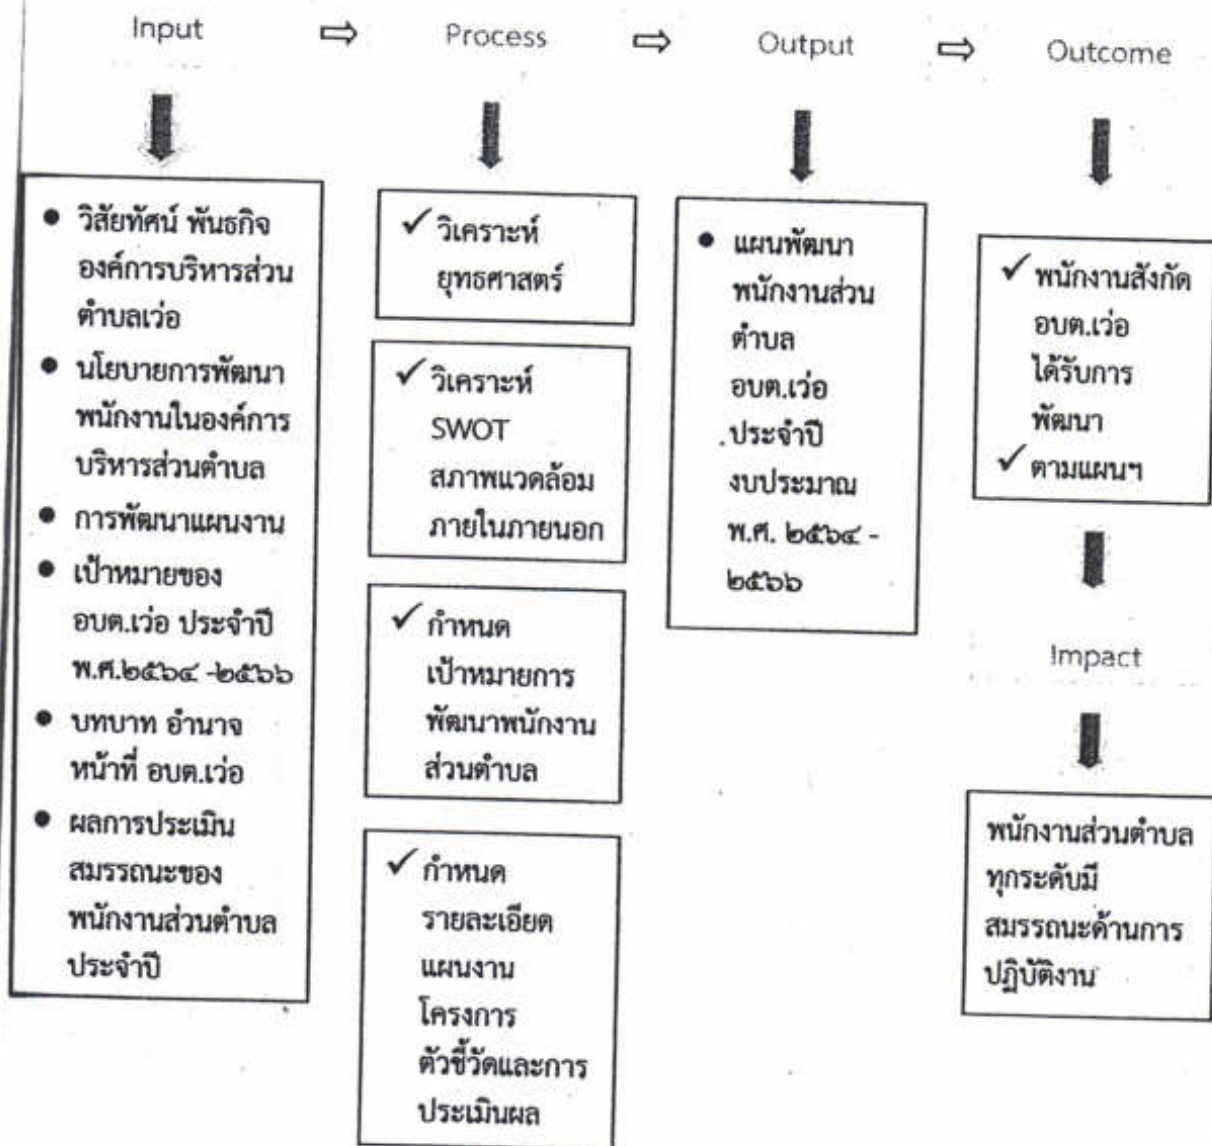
Input ⇨ Process ⇨ Output ⇨ Outcome

• วิสัยทัศน์ พันธกิจ องค์การบริหารส่วนตำบลเว่อ
• นโยบายการพัฒนาพนักงานในองค์การบริหารส่วนตำบล
• การพัฒนาแผนงาน
• เป้าหมายของ อบต.เว่อ ประจำปี พ.ศ.๒๕๖๔ -๒๕๖๖
• บทบาท อำนาจ หน้าที่ อบต.เว่อ
• ผลการประเมินสมรรถนะของพนักงานส่วนตำบลประจำปี

✓ วิเคราะห์ยุทธศาสตร์

✓ วิเคราะห์ SWOT สภาพแวดล้อมภายในภายนอก

✓ กำหนดเป้าหมายการพัฒนาพนักงานส่วนตำบล

✓ กำหนดรายละเอียดแผนงานโครงการตัวชี้วัดและการประเมินผล

• แผนพัฒนาพนักงานส่วนตำบล อบต.เว่อ .ประจำปีงบประมาณ พ.ศ. ๒๕๖๔ - ๒๕๖๖

✓ พนักงานสังกัด อบต.เว่อ ได้รับการพัฒนา
✓ ตามแผนฯ

Impact

พนักงานส่วนตำบลทุกระดับมีสมรรถนะด้านการปฏิบัติงาน